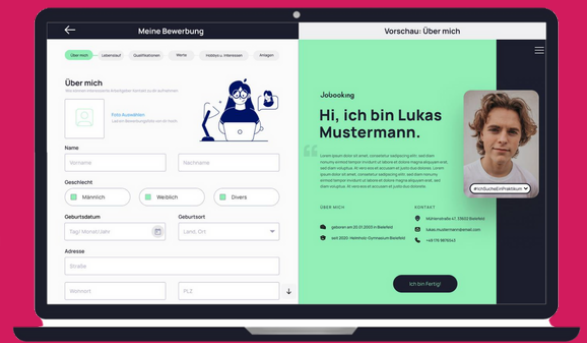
Meine Bewerbung

Vorschau: Über mich

Über mich Lebenslauf Qualifikationen Werte Hobbys u. Interessen Anlagen

Über mich

Foto Auswählen

Name

Vorname

Nachname

Geschlecht

Männlich

Weiblich

Divers

Geburtsdatum

Tag/ Monat/Jahr

Geburtsort

Land, Ort

Adresse

Straße

Wohnort

PLZ

Jobooking

Hi, ich bin Lukas Mustermann.

#imSuchenImPraktikum

ÜBER MICH

KONTAKT

lukas.mustermann@email.com

Ich bin Fertig!